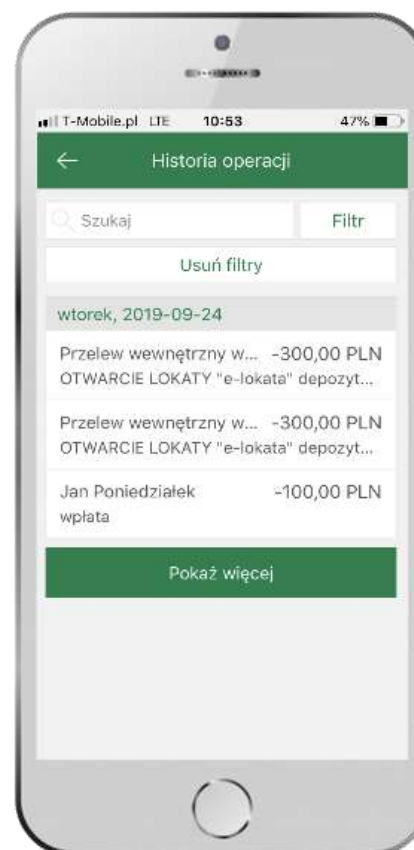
T-Mobile.pl LTE 10:53 47%

Historia operacji

Szukaj

Filtr

Usuń filtry

wtorek, 2019-09-24

Przelew wewnętrzny w... -300,00 PLN
OTWARCIE LOKATY "e-lokata" depozyt...

Przelew wewnętrzny w... -300,00 PLN
OTWARCIE LOKATY "e-lokata" depozyt...

Jan Poniedziałek -100,00 PLN
wpłata

Pokaż więcej